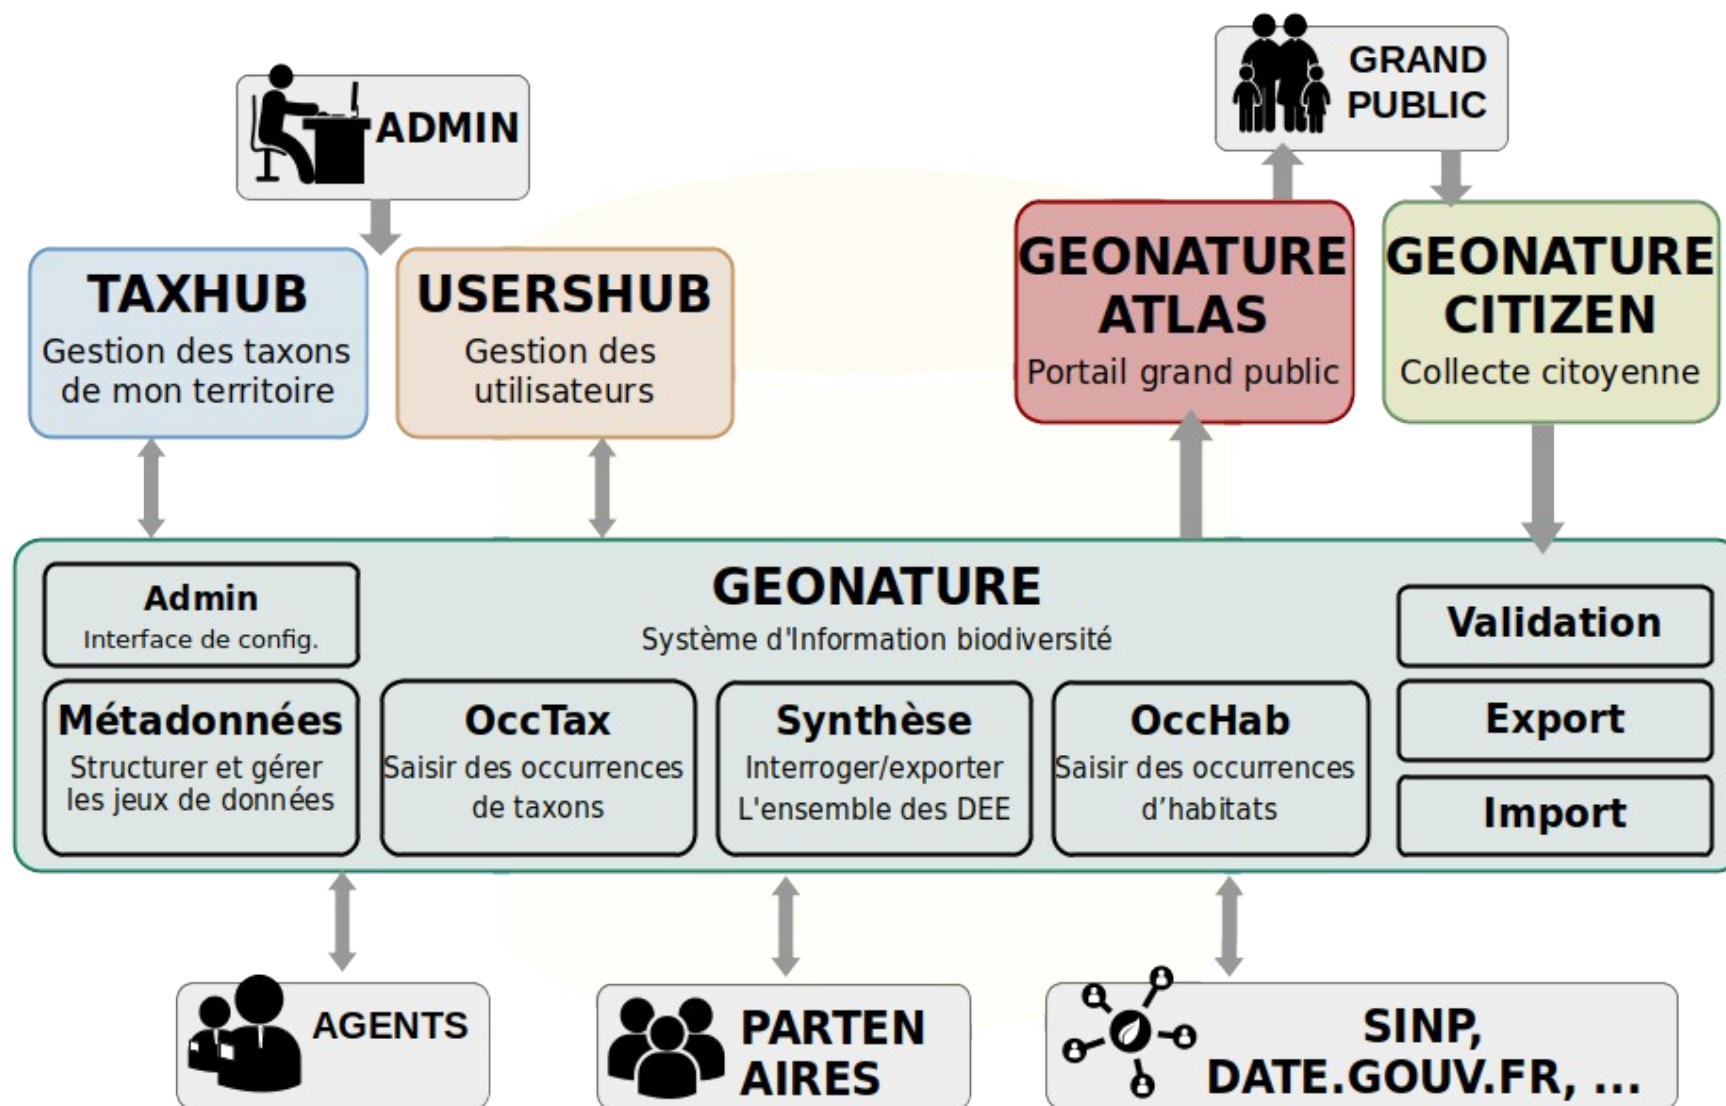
ADMIN

GRAND PUBLIC

TAXHUB
Gestion des taxons de mon territoire

USERSHUB
Gestion des utilisateurs

GEONATURE ATLAS
Portail grand public

GEONATURE CITIZEN
Collecte citoyenne

Admin
Interface de config.

GEONATURE
Système d'Information biodiversité

Validation

Métadonnées
Structurer et gérer les jeux de données

OccTax
Saisir des occurrences de taxons

Synthèse
Interroger/exporter L'ensemble des DEE

OccHab
Saisir des occurrences d'habitats

Export

Import

AGENTS

PARTEN AIRES

SINP, DATE.GOUV.FR, ...